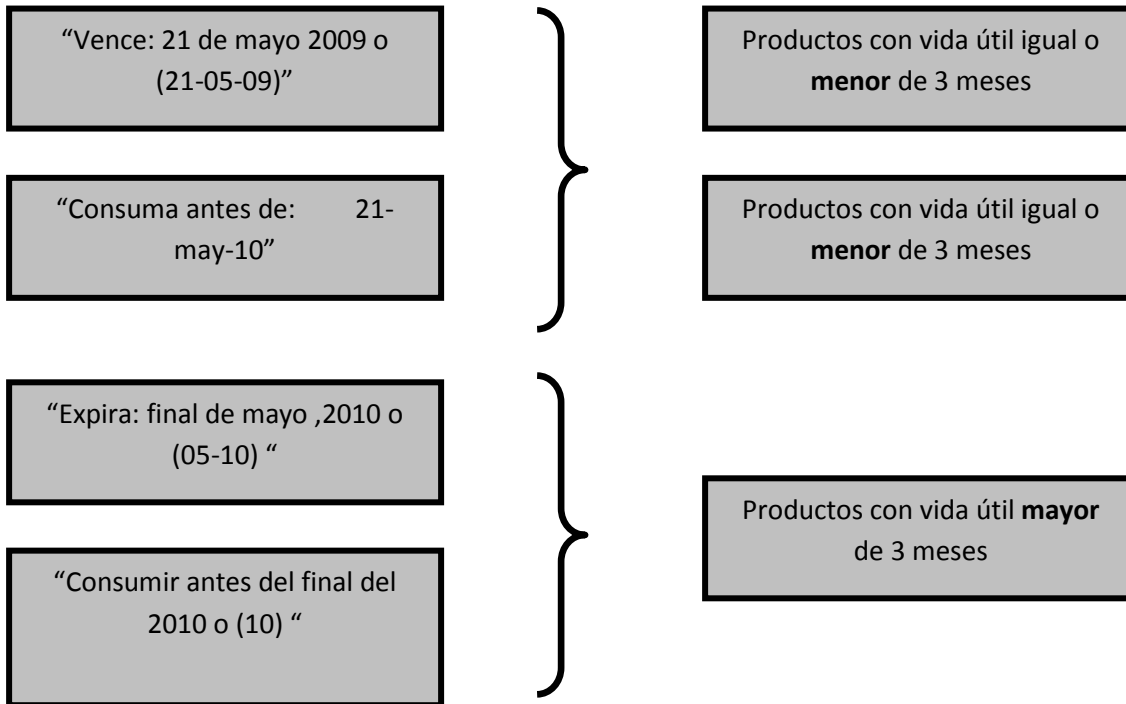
"Vence: 21 de mayo 2009 o (21-05-09)"

"Consuma antes de: 21-may-10"

Productos con vida útil igual o **menor** de 3 meses

Productos con vida útil igual o **menor** de 3 meses

"Expira: final de mayo ,2010 o (05-10) "

"Consumir antes del final del 2010 o (10) "

Productos con vida útil **mayor** de 3 meses